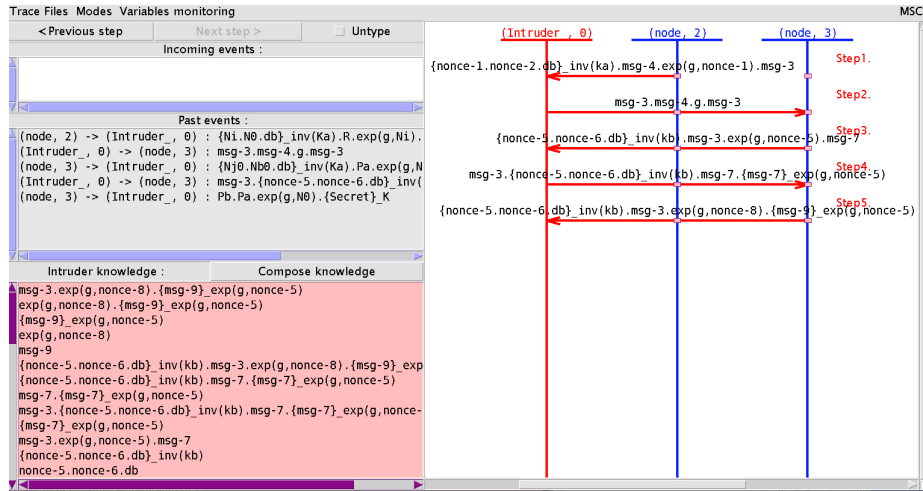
Trace Files Modes Variables monitoring MSC

<Previous step
Next step >
Untype

Incoming events :

Past events :
(node, 2) -> (Intruder_, 0) : {Ni.N0.db}_inv(Ka).R.exp(g,Ni).
(Intruder_, 0) -> (node, 3) : msg-3.msg-4.g.msg-3
(node, 3) -> (Intruder_, 0) : {Nj0.Nb0.db}_inv(Ka).Pa.exp(g,N
(Intruder_, 0) -> (node, 3) : msg-3.{nonce-5.nonce-6.db}_inv(
(node, 3) -> (Intruder_, 0) : Pb.Pa.exp(g,N0).{Secret}_K

Intruder knowledge :
Compose knowledge

msg-3.exp(g,nonce-8).{msg-9}_exp(g,nonce-5)
exp(g,nonce-8).{msg-9}_exp(g,nonce-5)
{msg-9}_exp(g,nonce-5)
exp(g,nonce-8)
msg-9
{nonce-5.nonce-6.db}_inv(kb).msg-3.exp(g,nonce-8).{msg-9}_exp
{nonce-5.nonce-6.db}_inv(kb).msg-7.{msg-7}_exp(g,nonce-5)
msg-7.{msg-7}_exp(g,nonce-5)
msg-3.{nonce-5.nonce-6.db}_inv(kb).msg-7.{msg-7}_exp(g,nonce-
{msg-7}_exp(g,nonce-5)
msg-3.exp(g,nonce-5).msg-7
{nonce-5.nonce-6.db}_inv(kb)
nonce-5.nonce-6.db

(Intruder_, 0)
(node, 2)
(node, 3)
Step1.
{nonce-1.nonce-2.db}_inv(ka).msg-4.exp(g,nonce-1).msg-3
Step2.
msg-3.msg-4.g.msg-3
Step3.
{nonce-5.nonce-6.db}_inv(kb).msg-3.exp(g,nonce-5).msg-7
Step4.
msg-3.{nonce-5.nonce-6.db}_inv(kb).msg-7.{msg-7}_exp(g,nonce-5)
Step5.
{nonce-5.nonce-6.db}_inv(kb).msg-3.exp(g,nonce-8).{msg-9}_exp(g,nonce-5)